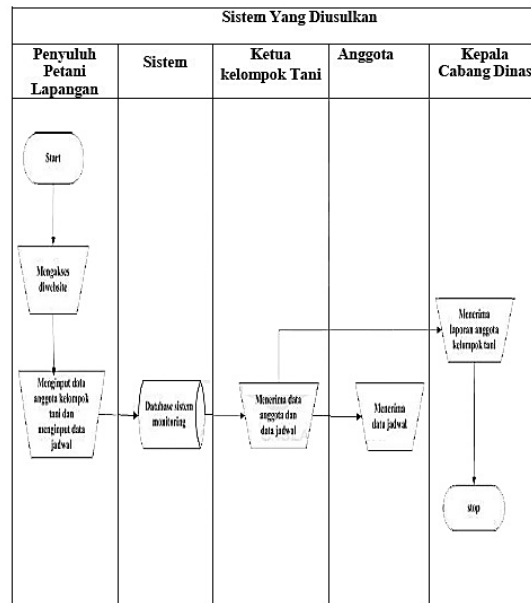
Sistem Yang Diusulkan

| Penyuluh Petani Lapangan | Sistem | Ketua kelompok Tani | Anggota | Kepala Cabang Dinas |
|---|---|---|---|---|

Start

Mengakses diwebsite

Menginput data anggota kelompok tani dan menginput data jadwal

Database sistem monitoring

Menerima data anggota dan data jadwal

Menerima data jadwal

Menerima laporan anggota kelompok tani

stop